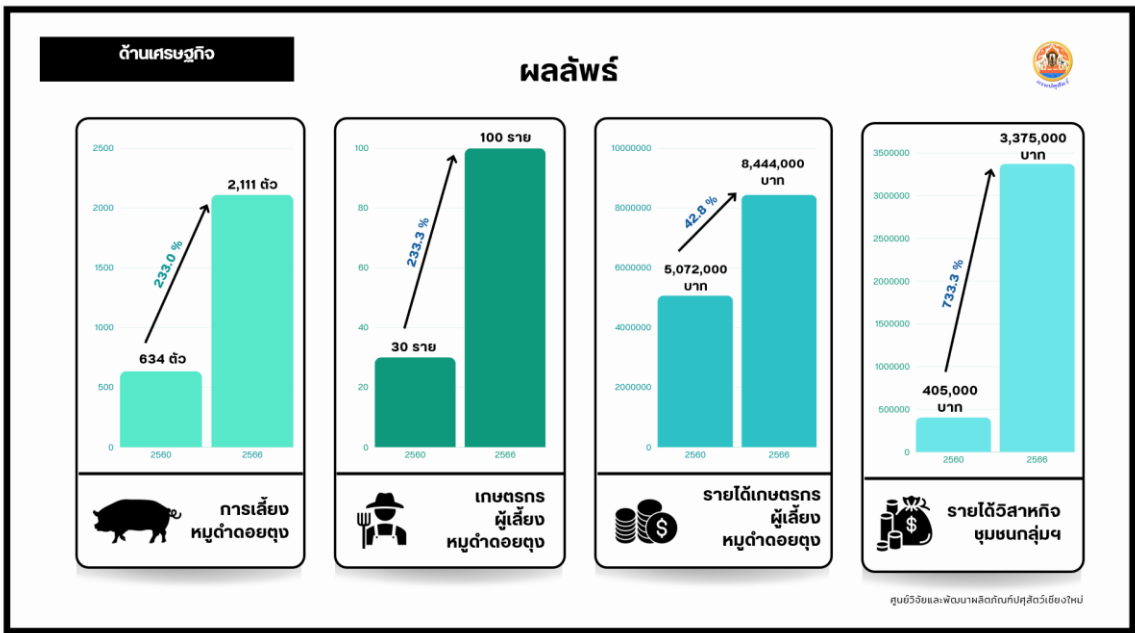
ด้านเศรษฐกิจ

ผลลัพธ์

2500
2000
1500
1000
500
0

2,111 ตัว
233.0 %
634 ตัว

2560
2566

การเลี้ยงหมูดำดอยตุง

100
80
60
40
20
0

100 ราย
233.3 %
30 ราย

2560
2566

เกษตรกรผู้เลี้ยงหมูดำดอยตุง

10000000
8000000
6000000
4000000
2000000
0

8,444,000 บาท
42.8 %
5,072,000 บาท

2560
2566

รายได้เกษตรกรผู้เลี้ยงหมูดำดอยตุง

3500000
3000000
2500000
2000000
1500000
1000000
500000
0

3,375,000 บาท
733.3 %
405,000 บาท

2560
2566

รายได้วิสาหกิจชุมชนกลุ่มฯ

ศูนย์วิจัยและพัฒนาผลิตภัณฑ์ปศุสัตว์เชียงใหม่